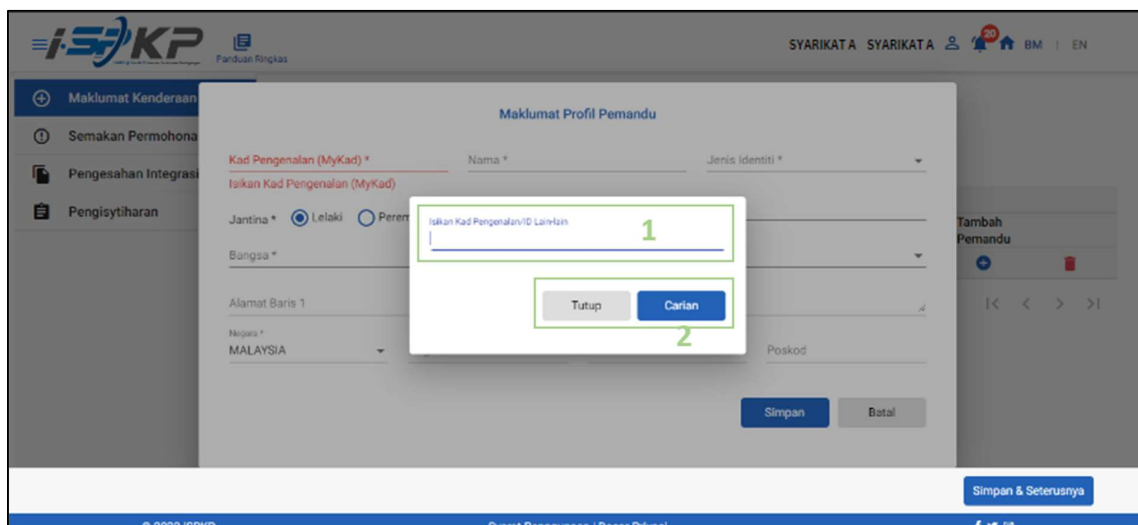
iSPKP

Panduan Ringkas

SYARIKAT A SYARIKAT A 20 BM | EN

Maklumat Kenderaan
Semakan Permohona
Pengesahan Integrasi
Pengisytiharan

Maklumat Profil Pemandu

Kad Pengenalan (MyKad) *
Isikan Kad Pengenalan (MyKad)
Nama *
Jenis Identiti *

Jantina * Lelaki Perem

Bangsa *

Alamat Baris 1

Negara *
MALAYSIA

Poskod

Isikan Kad Pengenalan/ID Lain-lain

1

Tutup
Carian

2

Simpan
Batal

Tambah Pemandu

|< < > >|

Simpan & Seterusnya

© 2022 iSPKP
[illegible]